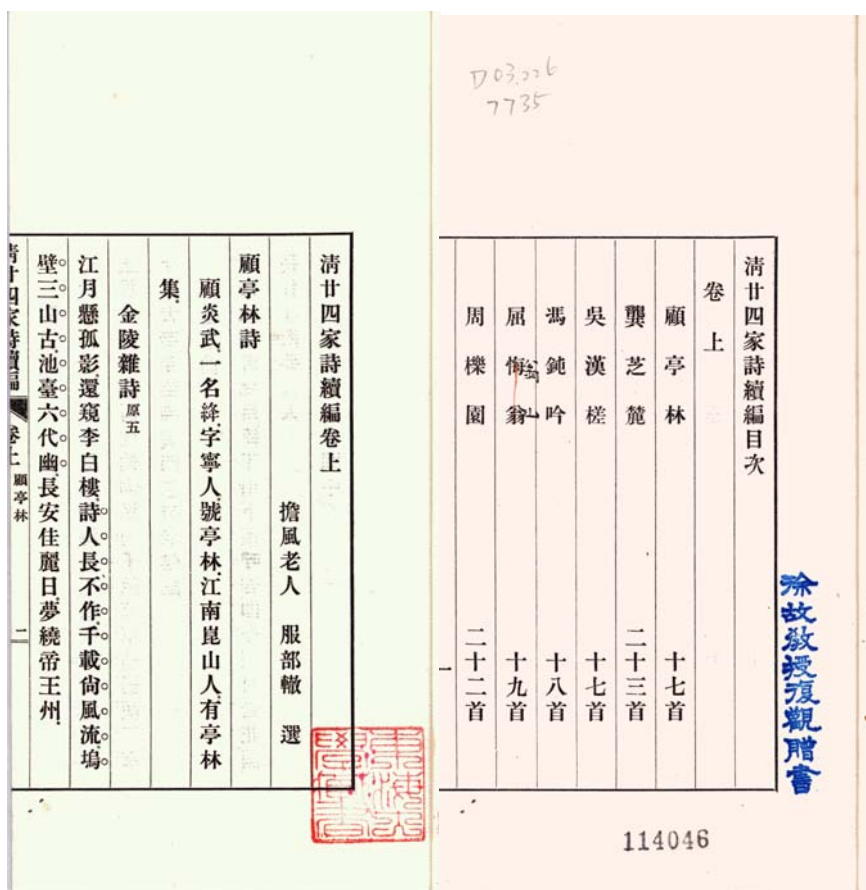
D03.226
7735

清廿四家詩續編目次

卷上

顧亭林　十七首

龔芝麓　二十三首

吳漢槎　十七首

馮鈍吟　十八首

屈悔翁　十九首

周櫟園　二十二首

徐故教授復觀贈書

114046

清廿四家詩續編卷上

擔風老人　服部轍　選

顧亭林詩

顧炎武一名絳字寧人號亭林江南崑山人有亭林集

金陵雜詩　原五

江月懸孤影還窺李白樓詩人長不作千載尙風流塢壁三山古池臺六代幽長安佳麗日夢繞帝王州

清廿四家詩續編　卷上　顧亭林　二